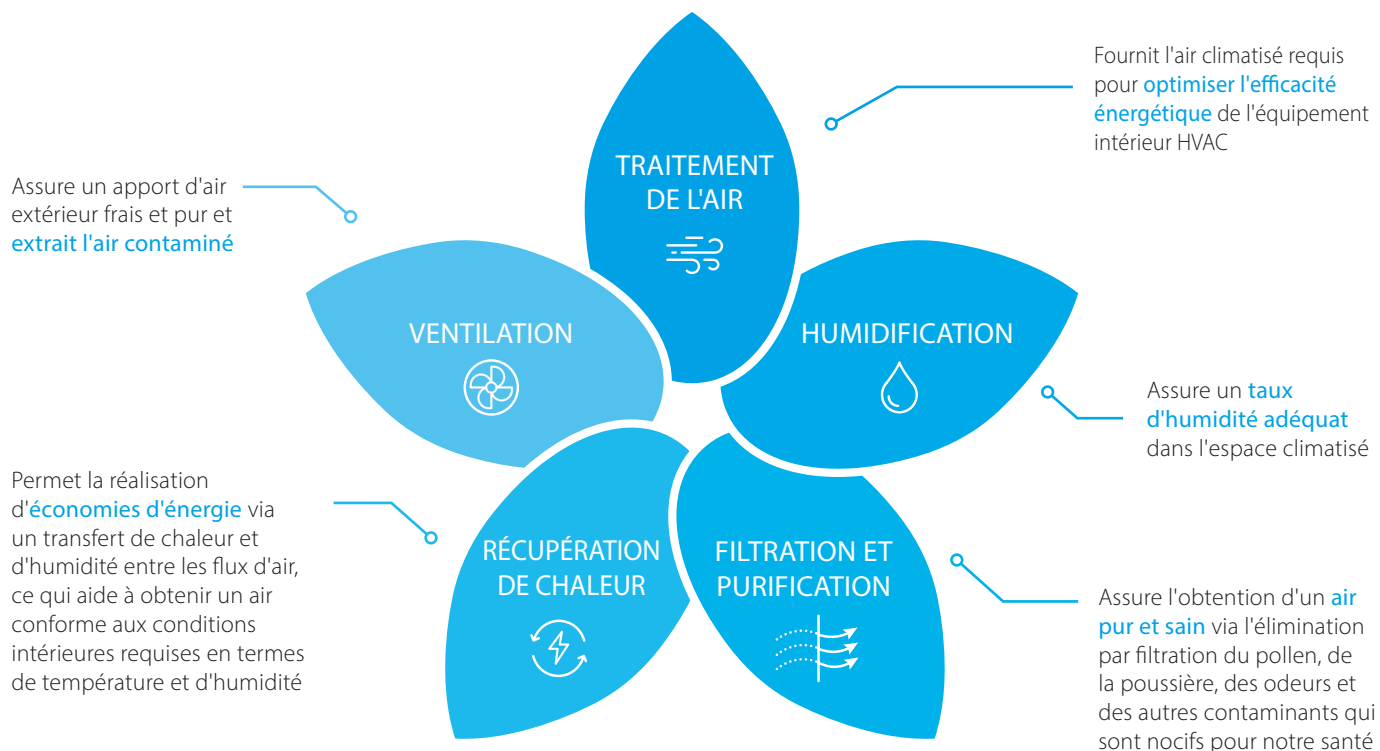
TRAITEMENT DE L'AIR

Fournit l'air climatisé requis pour optimiser l'efficacité énergétique de l'équipement intérieur HVAC

Assure un apport d'air extérieur frais et pur et extrait l'air contaminé

VENTILATION

HUMIDIFICATION

Assure un taux d'humidité adéquat dans l'espace climatisé

Permet la réalisation d'économies d'énergie via un transfert de chaleur et d'humidité entre les flux d'air, ce qui aide à obtenir un air conforme aux conditions intérieures requises en termes de température et d'humidité

RÉCUPÉRATION DE CHALEUR

FILTRATION ET PURIFICATION

Assure l'obtention d'un air pur et sain via l'élimination par filtration du pollen, de la poussière, des odeurs et des autres contaminants qui sont nocifs pour notre santé